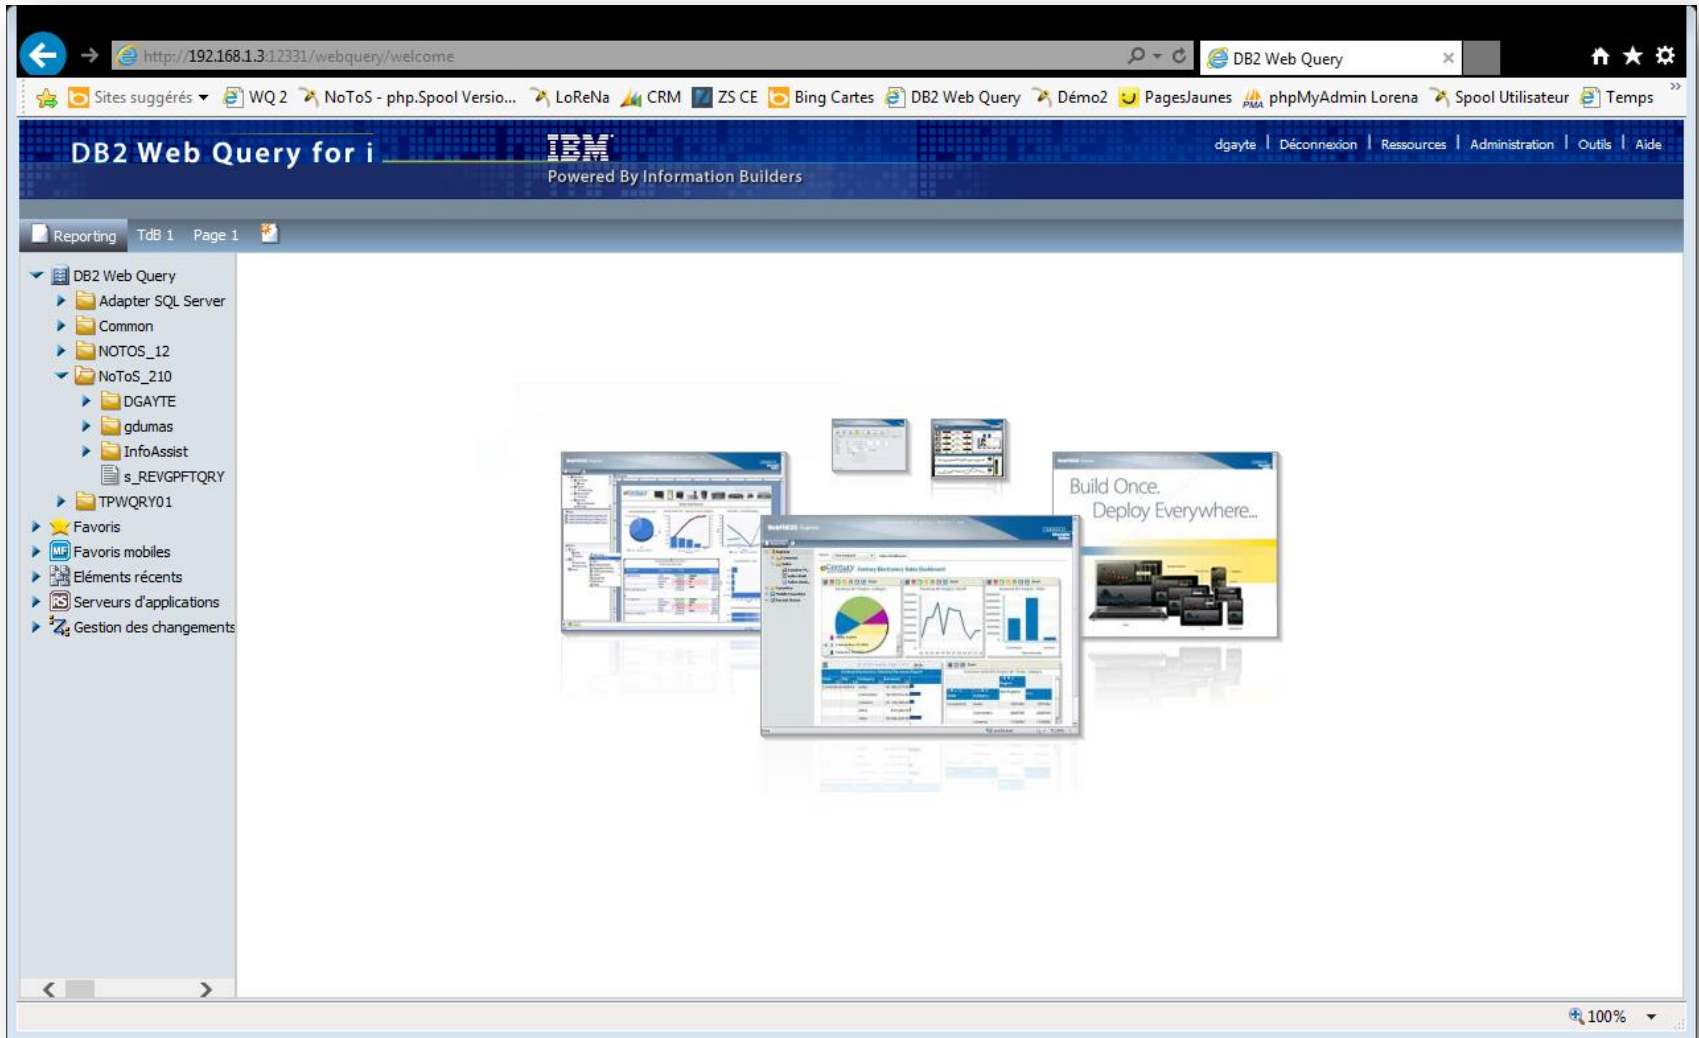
http://192.168.1.3:12331/webquery/welcome

DB2 Web Query

Sites suggérés WQ 2 NoToS - php.Spool Versio... LoReNa CRM ZS CE Bing Cartes DB2 Web Query Démo2 PagesJaunes phpMyAdmin Lorena Spool Utilisateur Temps

DB2 Web Query for i

IBM

Powered By Information Builders

dgayte | Déconnexion | Ressources | Administration | Outils | Aide

Reporting TdB 1 Page 1

DB2 Web Query
Adapter SQL Server
Common
NOTOS_12
NoToS_210
DGAYTE
gdumas
InfoAssist
s_REVGPFTQRY
TPWQRY01
Favoris
Favoris mobiles
Eléments récents
Serveurs d'applications
Gestion des changements

Build Once.
Deploy Everywhere..

100%